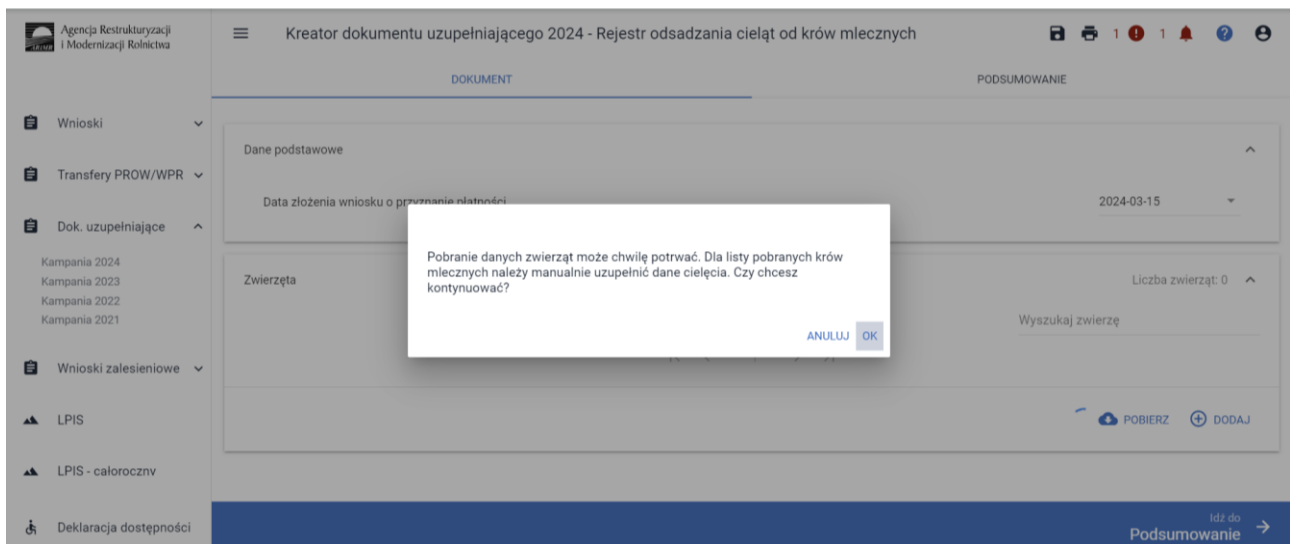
Agencja Restrukturyzacji i Modernizacji Rolnictwa

Kreator dokumentu uzupełniającego 2024 - Rejestr odsadzania cieląt od krów mlecznych

1 1

DOKUMENT

PODSUMOWANIE

Wnioski

Transfery PROW/WPR

Dok. uzupełniające

Kampania 2024
Kampania 2023
Kampania 2022
Kampania 2021

Wnioski zalesieniowe

LPIS

LPIS - całoroczny

Deklaracja dostępności

Dane podstawowe

Data złożenia wniosku o przyznanie płatności

2024-03-15

Zwierzęta

Liczba zwierząt: 0

Wyszukaj zwierzę

Pobranie danych zwierząt może chwilę potrwać. Dla listy pobranych krów mlecznych należy manualnie uzupełnić dane cielęcia. Czy chcesz kontynuować?

ANULUJ OK

POBIERZ DODAJ

Idź do
Podsumowanie